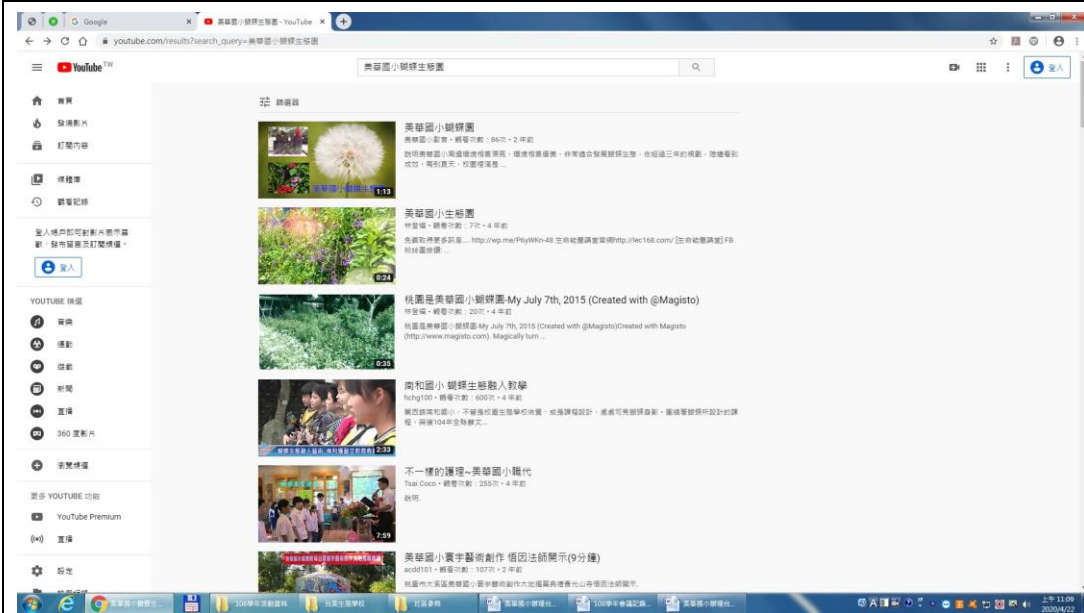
G Google
美華國小蝴蝶生態園 - YouTube
youtube.com/results?search_query=美華國小蝴蝶生態園
YouTube TW
美華國小蝴蝶生態園
登入
首頁
發燒影片
訂閱內容
媒體庫
觀看記錄
登入帳戶即可對影片表示喜歡、發布留言及訂閱頻道。
登入
YOUTUBE 精選
音樂
運動
遊戲
新聞
直播
360 度影片
瀏覽頻道
更多 YOUTUBE 功能
YouTube Premium
直播
設定
篩選器
美華國小蝴蝶園
美華國小影音 • 觀看次數：86次 • 2 年前
說明美華國小周邊環境相當原始，植被相當優美，非常適合發展蝴蝶生態，在經過三年的規劃，陸續看到成效，聲到夏天，校園裡滿是 ...
1:13
美華國小生態園
林昱福 • 觀看次數：7次 • 4 年前
免費取得更多訊息... http://wp.me/P6yWKn-48 生命能量調查室網http://lec168.com/ [生命能量調查] FB粉絲團網頁 ...
0:24
桃園是美華國小蝴蝶園-My July 7th, 2015 (Created with @Magisto)
林昱福 • 觀看次數：20次 • 4 年前
桃園是美華國小蝴蝶園-My July 7th, 2015 (Created with @Magisto)Created with Magisto (http://www.magisto.com). Magically turn ...
0:35
南和國小 蝴蝶生態融入教學
hchg100 • 觀看次數：600次 • 4 年前
屏東縣南和國小，不管是校園生態學校佈置，或是課程設計，處處可見蝴蝶身影，團隊每個課程所設計的課程，榮獲104年金質獎文...
2:33
不一樣的護理~美華國小職代
Tsai Coco • 觀看次數：255次 • 4 年前
說明
7:59
美華國小寰宇藝術創作 惜因法師開示(9分鐘)
acdd101 • 觀看次數：107次 • 2 年前
桃園市大溪區美華國小寰宇藝術創作大地福醫寺住持光山寺惜因法師開示.
美華國小蝴蝶生...
108學年活動資料
台灣生態學校
社區參與
美華國小蝴蝶生...
108學年會議記錄...
美華國小蝴蝶生...
上午 11:09
2020/4/22